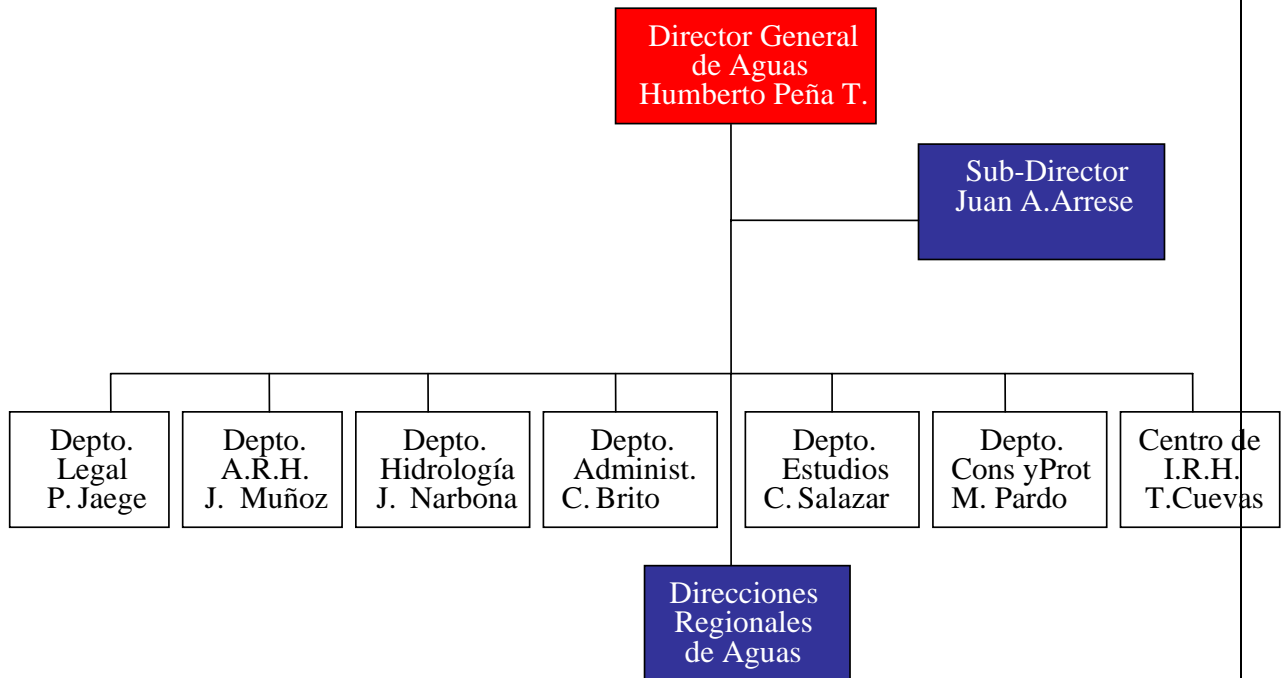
Director General de Aguas Humberto Peña T.

Sub-Director Juan A.Arrese

Depto. Legal P. Jaege

Depto. A.R.H. J. Muñoz

Depto. Hidrología J. Narbona

Depto. Administ. C. Brito

Depto. Estudios C. Salazar

Depto. Cons yProt M. Pardo

Centro de I.R.H. T.Cuevas

Direcciones Regionales de Aguas